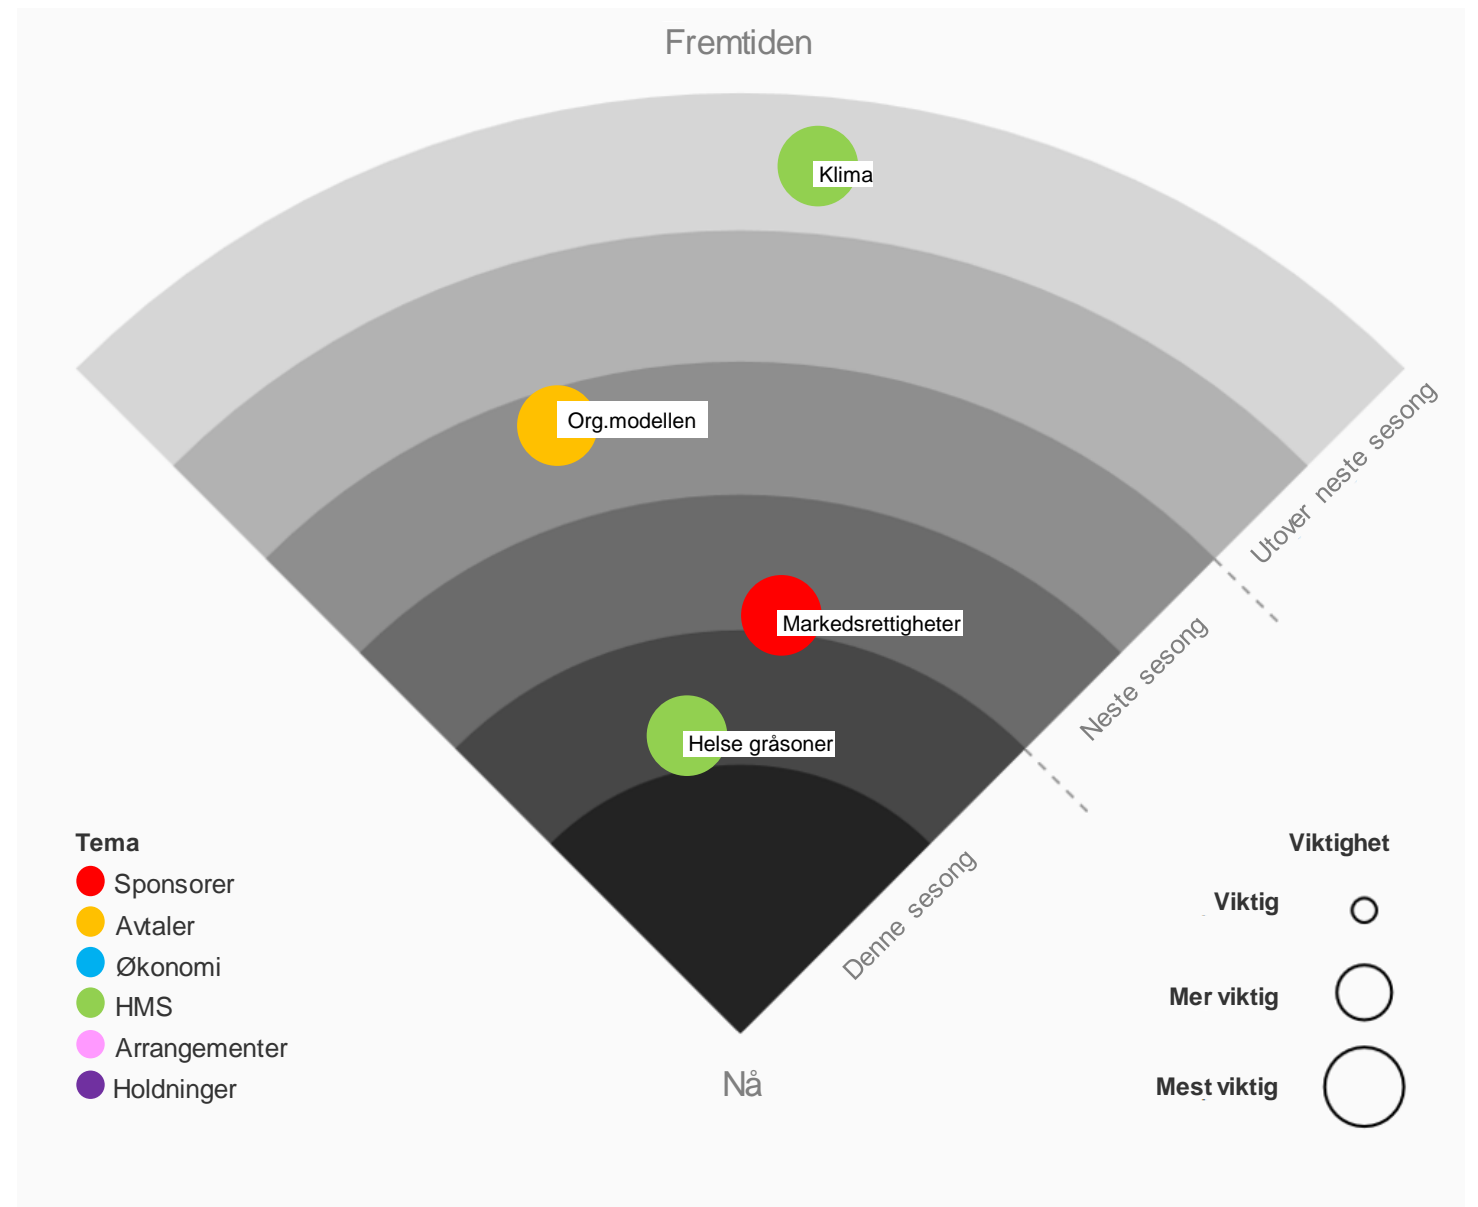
Fremtiden

Klima

Org.modellen

Utover neste sesong

Markedsrettigheter

Neste sesong

Helse gråsoner

Denne sesong

Nå

Tema
Sponsorer
Avtaler
Økonomi
HMS
Arrangementer
Holdninger

Viktighet
Viktig
Mer viktig
Mest viktig